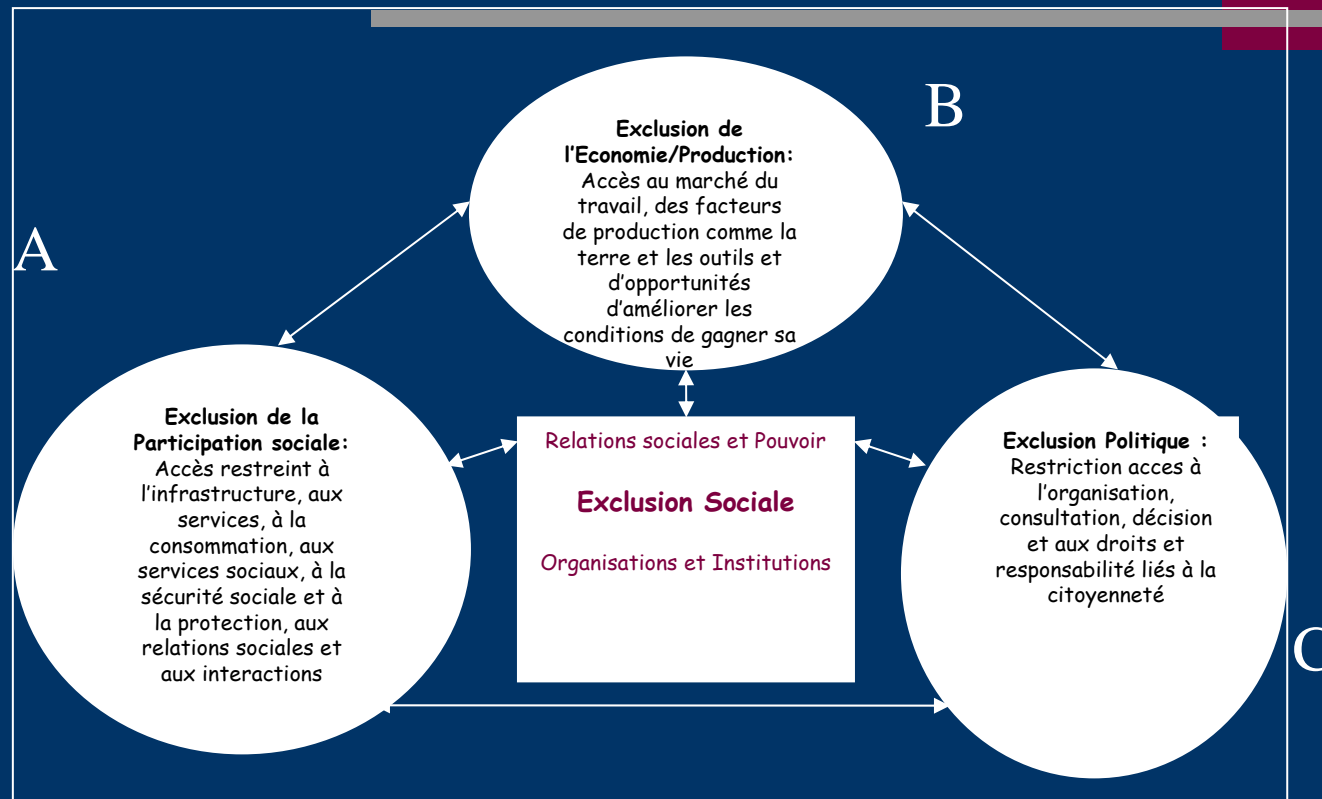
B

Exclusion de l'Economie/Production: Accès au marché du travail, des facteurs de production comme la terre et les outils et d'opportunités d'améliorer les conditions de gagner sa vie

A

Exclusion de la Participation sociale: Accès restreint à l'infrastructure, aux services, à la consommation, aux services sociaux, à la sécurité sociale et à la protection, aux relations sociales et aux interactions

Relations sociales et Pouvoir

Exclusion Sociale

Organisations et Institutions

Exclusion Politique : Restriction acces à l'organisation, consultation, décision et aux droits et responsabilité liés à la citoyenneté

C